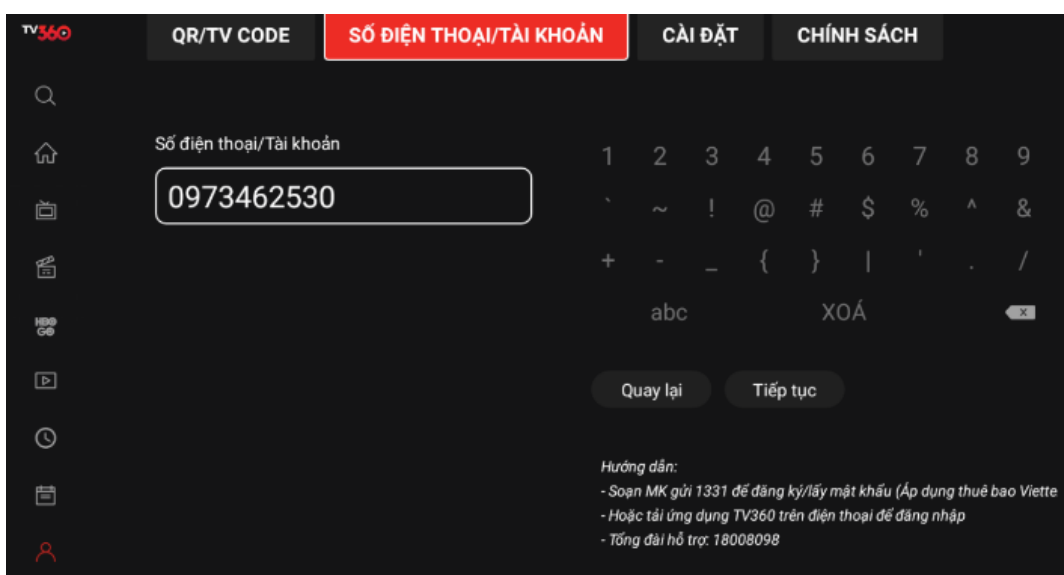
TV360

QR/TV CODE
SỐ ĐIỆN THOẠI/TÀI KHOẢN
CÀI ĐẶT
CHÍNH SÁCH

HBO GO

Số điện thoại/Tài khoản

0973462530

| 1 | 2 | 3 | 4 | 5 | 6 | 7 | 8 | 9 |
|---|---|---|---|---|---|---|---|---|
| ` | ~ | ! | @ | # | $ | % | ^ | & |
| + | - | _ | { | } | \| | ' | . | / |

abc
XOÁ

Quay lại
Tiếp tục

Hướng dẫn:
- Soạn MK gửi 1331 để đăng ký/lấy mật khẩu (Áp dụng thuê bao Viette
- Hoặc tải ứng dụng TV360 trên điện thoại để đăng nhập
- Tổng đài hỗ trợ: 18008098